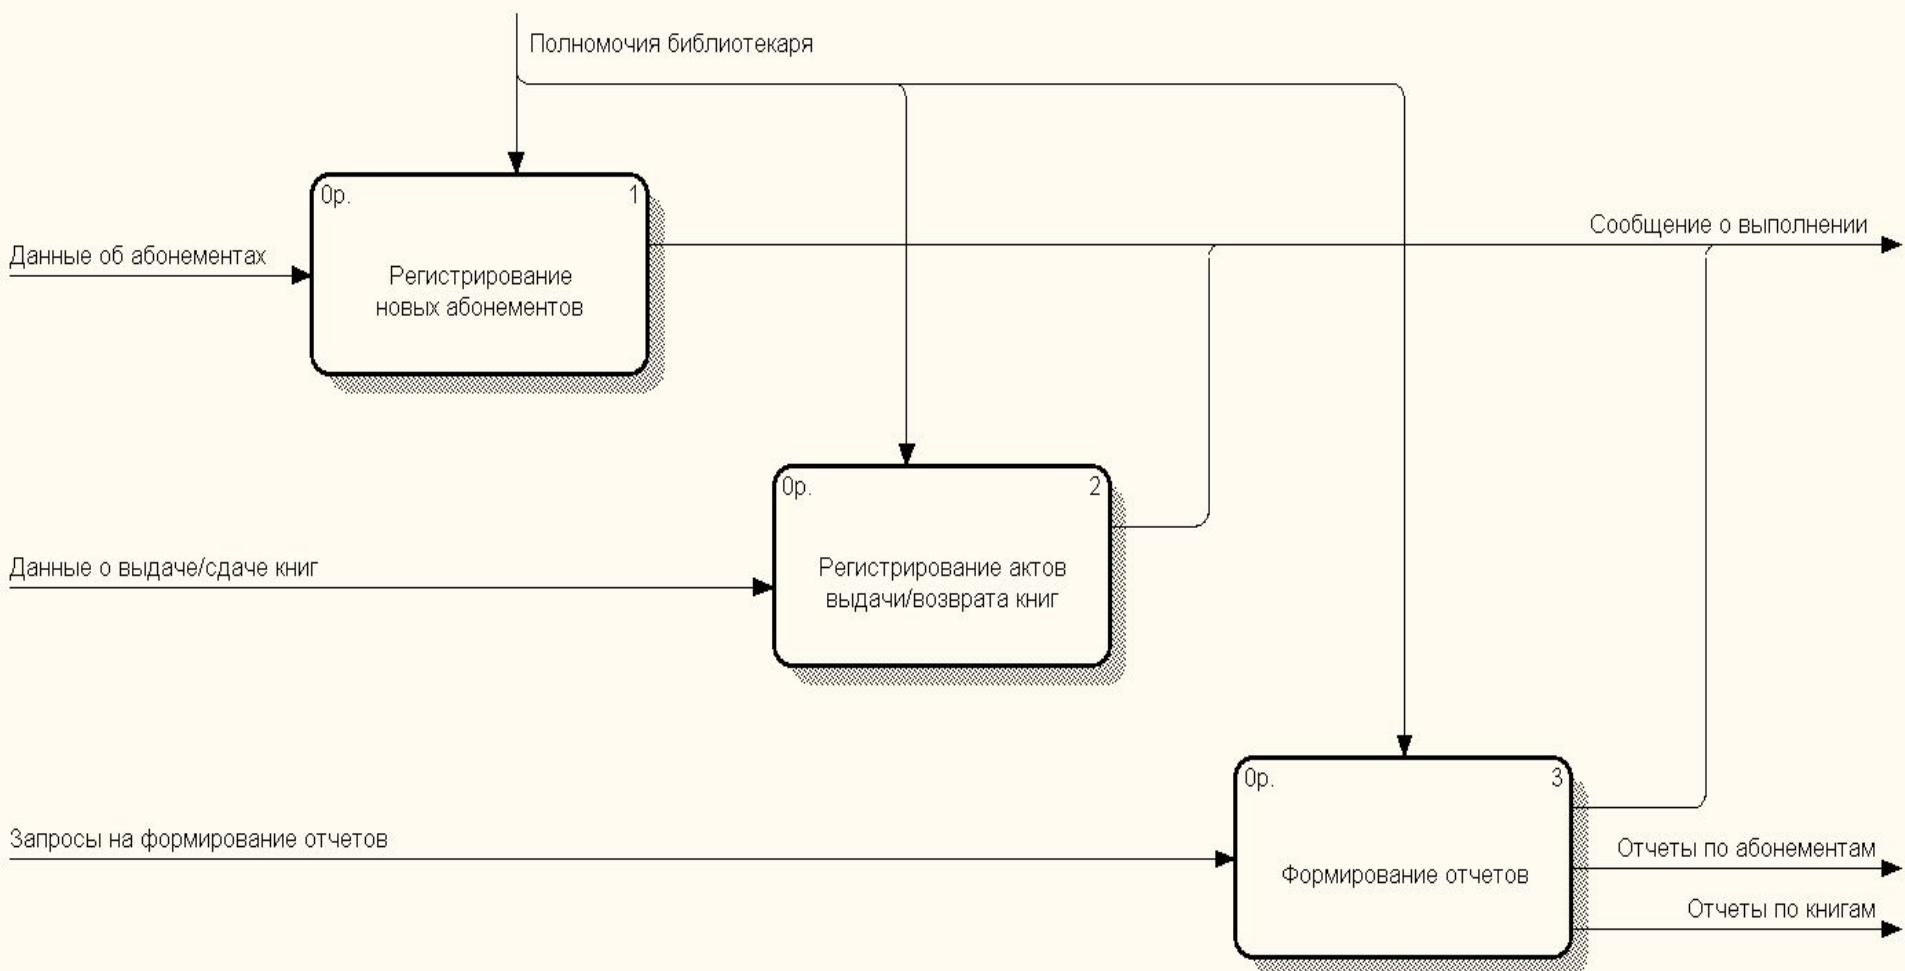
Полномочия библиотекаря

0р.
1
Регистрирование новых абонементов

Данные об абонементах

Сообщение о выполнении

0р.
2
Регистрирование актов выдачи/возврата книг

Данные о выдаче/сдаче книг

0р.
3
Формирование отчетов

Запросы на формирование отчетов

Отчеты по абонементам

Отчеты по книгам